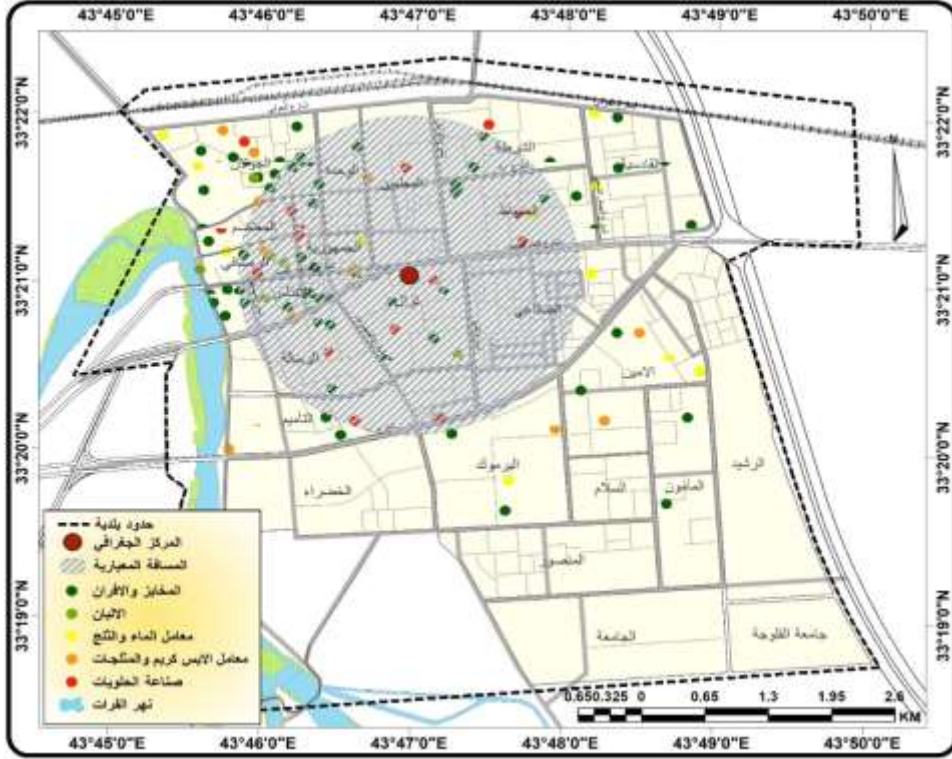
43°45'0"E 43°46'0"E 43°47'0"E 43°48'0"E 43°49'0"E 43°50'0"E

33°22'0"N 33°21'0"N 33°20'0"N 33°19'0"N

33°22'0"N 33°21'0"N 33°20'0"N 33°19'0"N

الجولان
المعلمين
الشرطة
القدس
الجمهورية
الحي العسكري
الحي الصناعي
الرسالة
التأميم
الأندلس
الخضراء
اليرموك
السلام
المأمون
الرشيد
المنصور
الجامعة
جامعة الفلوجة

حدود بلدية
المركز الجغرافي
المسافة المعيارية
المخابز والأفران
الالبان
معامل الماء والثلج
معامل الايس كريم والمثلجات
صناعة الحلويات
نهر الفرات

0.65 0.325 0 0.65 1.3 1.95 2.6 KM

43°45'0"E 43°46'0"E 43°47'0"E 43°48'0"E 43°49'0"E 43°50'0"E